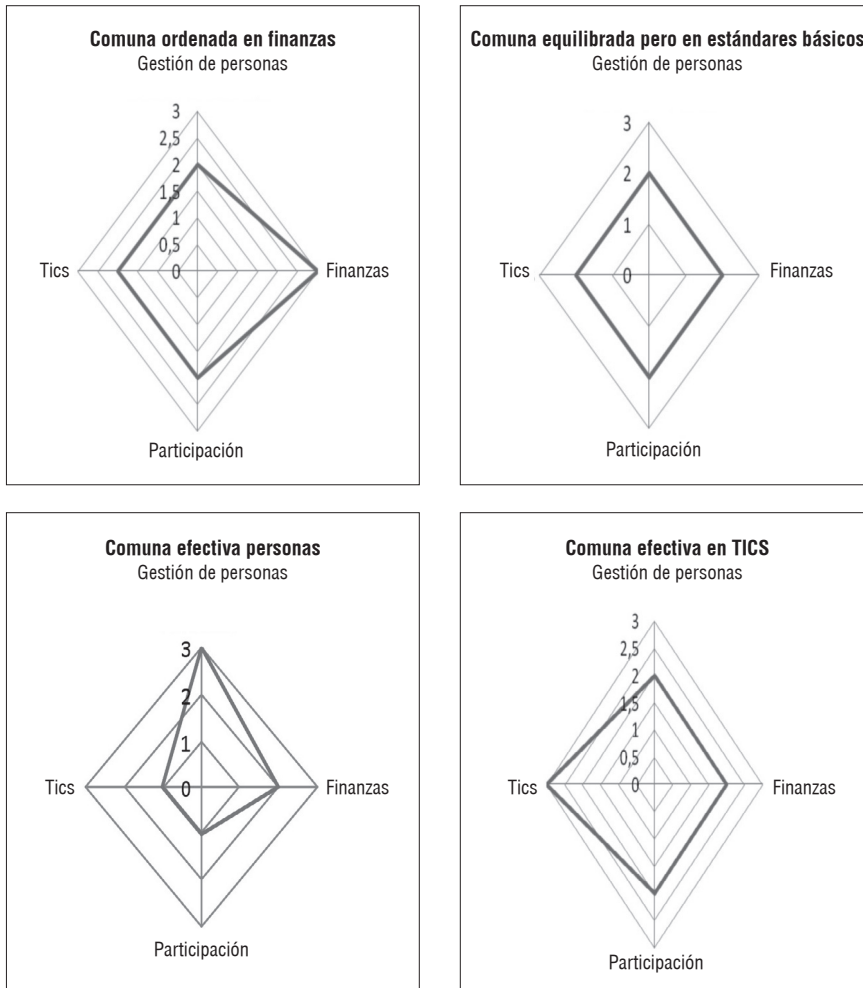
Comuna ordenada en finanzas
Gestión de personas
3
2,5
2
1,5
1
0,5
0
Tics
Finanzas
Participación

Comuna equilibrada pero en estándares básicos
Gestión de personas
3
2
1
0
Tics
Finanzas
Participación

Comuna efectiva personas
Gestión de personas
3
2
1
0
Tics
Finanzas
Participación

Comuna efectiva en TICS
Gestión de personas
3
2,5
2
1,5
1
0,5
0
Tics
Finanzas
Participación